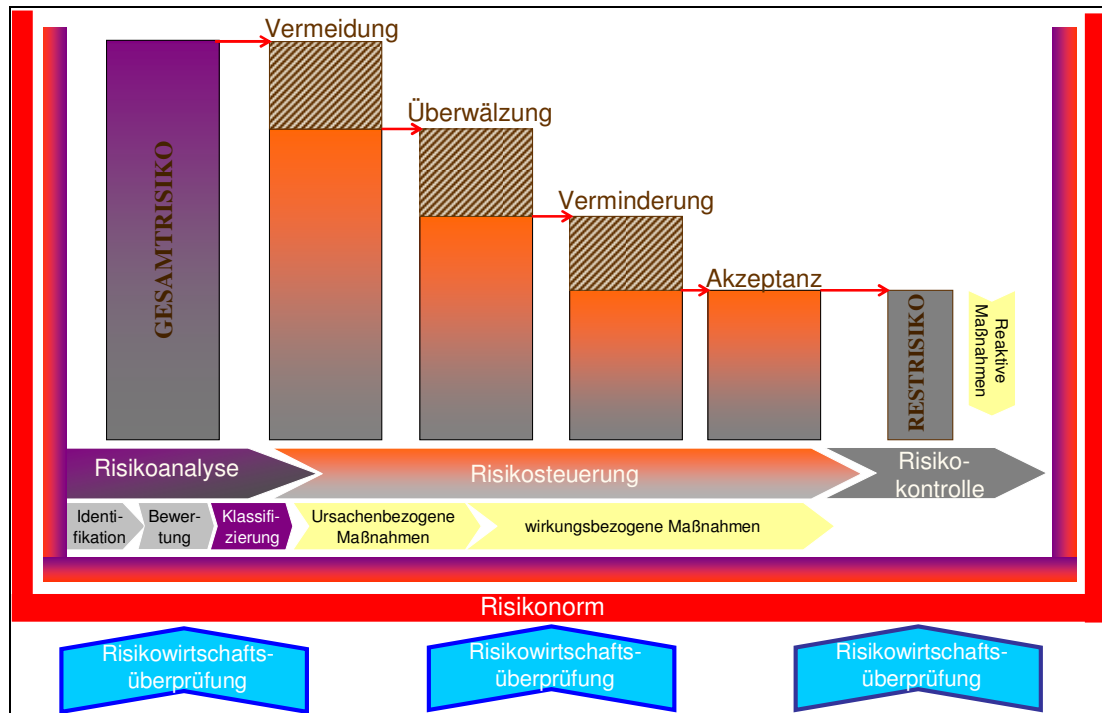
Vermeidung

Überwälzung

Verminderung

Akzeptanz

GESAMTRISIKO

RESTRISIKO

Reaktive Maßnahmen

Risikoanalyse

Risikosteuerung

Risikokontrolle

Identifikation

Bewertung

Klassifizierung

Ursachenbezogene Maßnahmen

wirkungsbezogene Maßnahmen

Risikonorm

Risikowirtschaftsüberprüfung

Risikowirtschaftsüberprüfung

Risikowirtschaftsüberprüfung